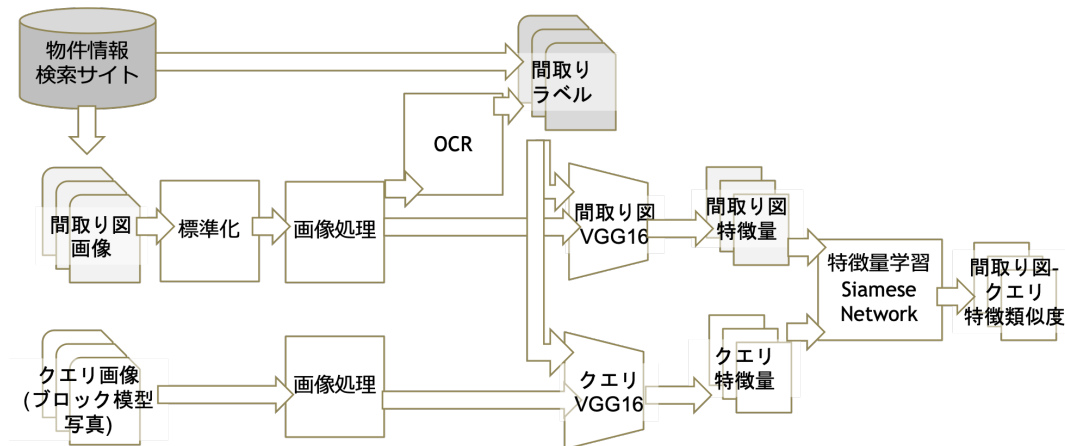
物件情報
検索サイト

間取り
ラベル

間取り図
画像

標準化

画像処理

OCR

間取り図
VGG16

間取り図
特徴量

特徴量学習
Siamese
Network

間取り図-
クエリ
特徴類似度

クエリ画像
(ブロック模型
写真)

画像処理

クエリ
VGG16

クエリ
特徴量